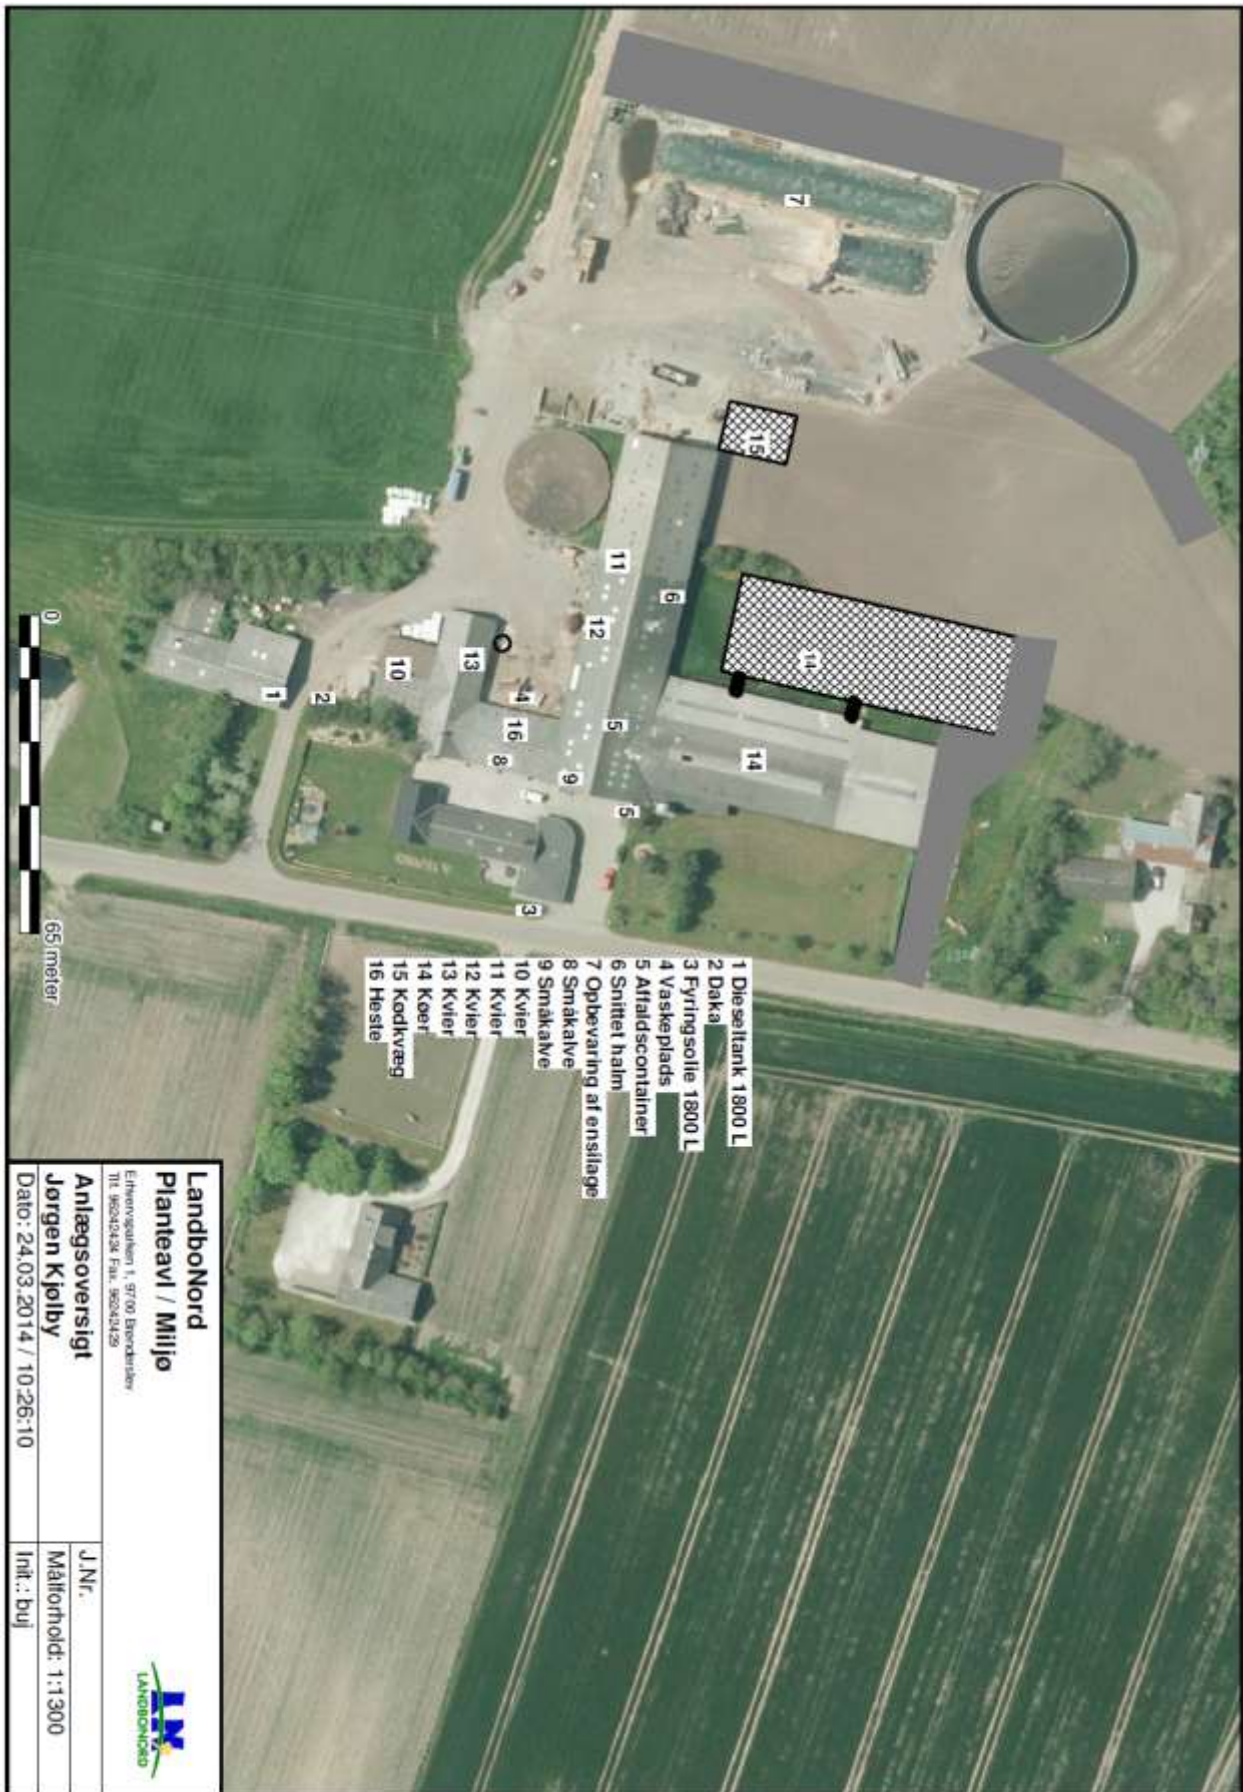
7

15

11

9

12

14

13

10

4

16

5

14

8

9

5

1

2

3

0

65 meter

1 Dieseltank 1800 L
2 Daka
3 Fyringsolie 1800 L
4 Vaskeplads
5 Affaldscontainer
6 Snittet halm
7 Opbevaring af ensilage
8 Småkalve
9 Småkalve
10 Kvier
11 Kvier
12 Kvier
13 Kvier
14 Køer
15 Kødkvæg
16 Heste

LandboNord
Planteavl / Miljø
Erhvervsparken 1, 9700 Brønderslev
Tlf. 96243434 Fax. 96243435

Anlægsoversigt
Jørgen Kjølby
Dato: 24.03.2014 / 10:26:10

J.Nr.
Målforhold: 1:1300
Init.: buj

LM
LANDBONORD